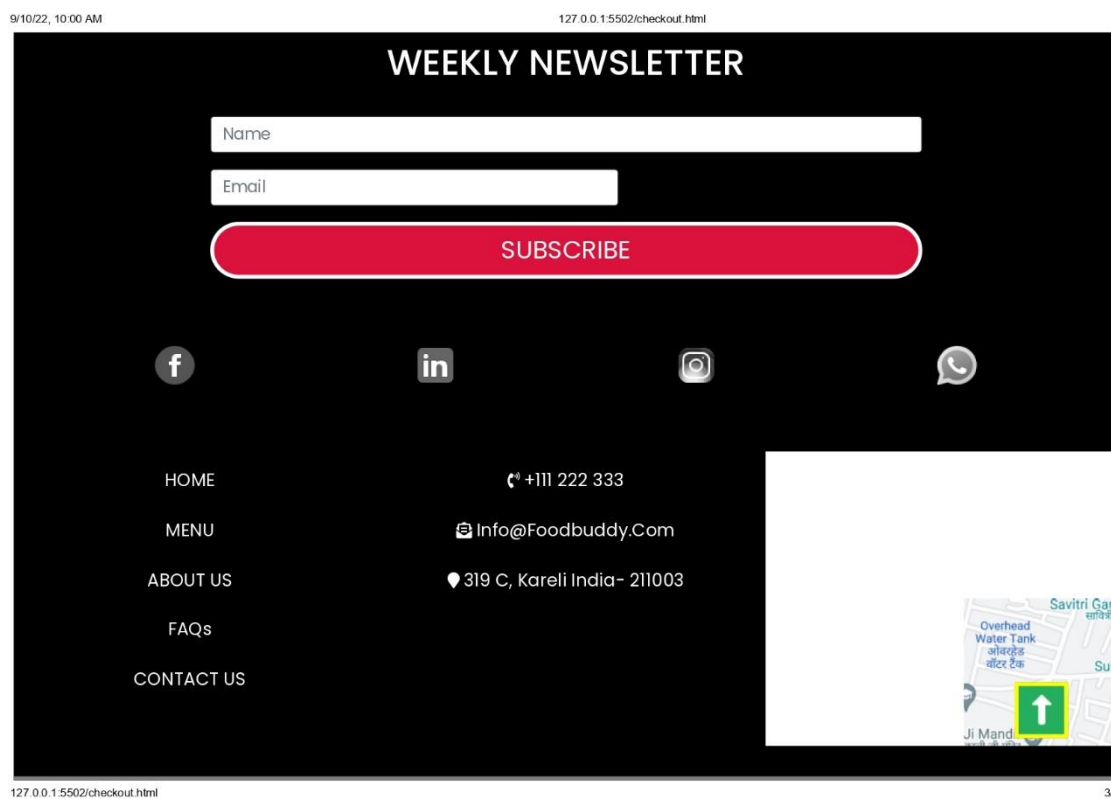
9/10/22, 10:00 AM

127.0.0.1:5502/checkout.html

WEEKLY NEWSLETTER

Name

Email

SUBSCRIBE

HOME

MENU

ABOUT US

FAQs

CONTACT US

+111 222 333

Info@Foodbuddy.Com

319 C, Kareli India- 211003

Savitri Ga

Overhead Water Tank ओवरहेड वॉटर टैंक

Su

Ji Mand

127.0.0.1:5502/checkout.html

3